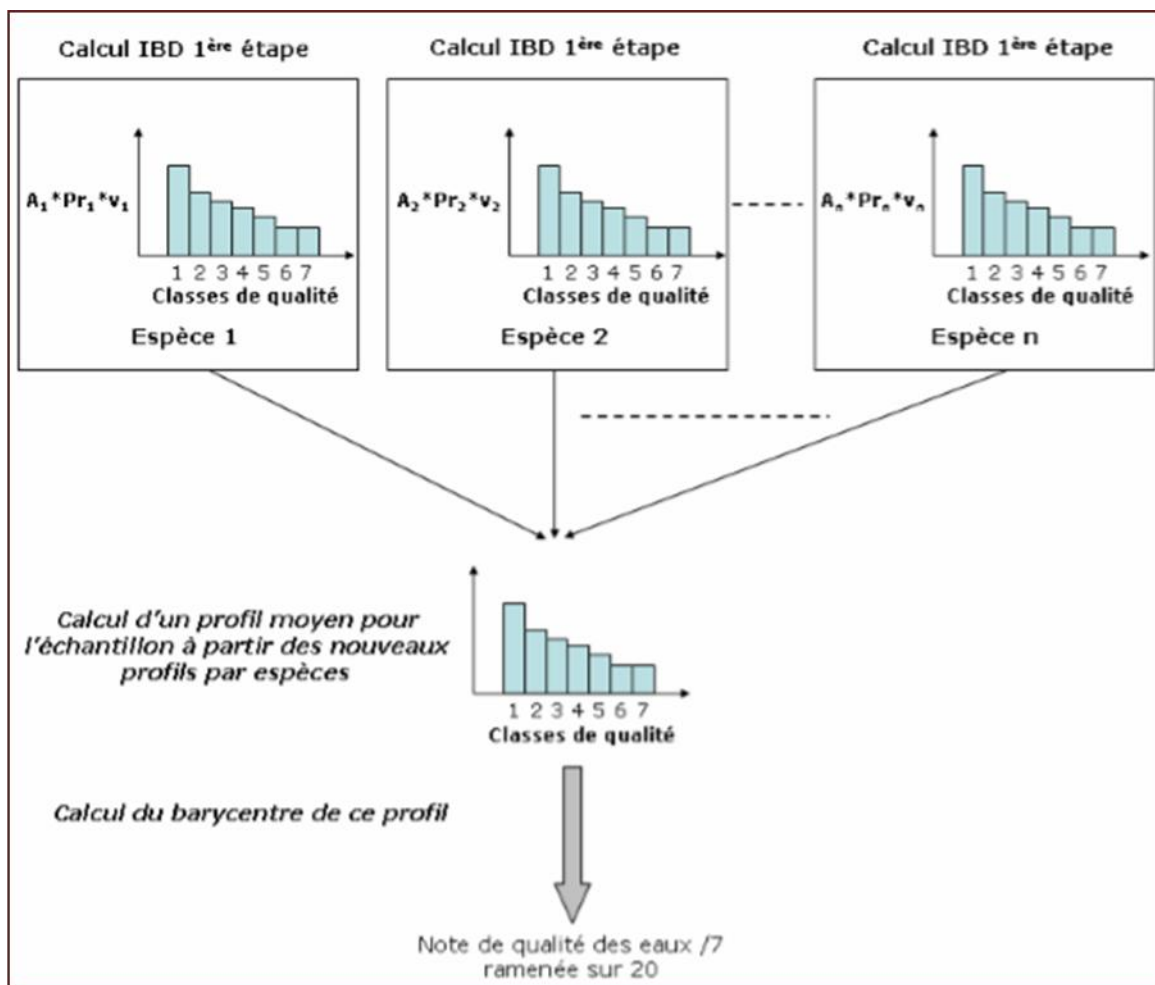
Calcul IBD 1$^{ère}$ étape

$A_1*Pr_1*v_1$

1 2 3 4 5 6 7
Classes de qualité

Espèce 1

Calcul IBD 1$^{ère}$ étape

$A_2*Pr_2*v_2$

1 2 3 4 5 6 7
Classes de qualité

Espèce 2

Calcul IBD 1$^{ère}$ étape

$A_n*Pr_n*v_n$

1 2 3 4 5 6 7
Classes de qualité

Espèce n

Calcul d'un profil moyen pour l'échantillon à partir des nouveaux profils par espèces

1 2 3 4 5 6 7
Classes de qualité

Calcul du barycentre de ce profil

Note de qualité des eaux /7
ramenée sur 20